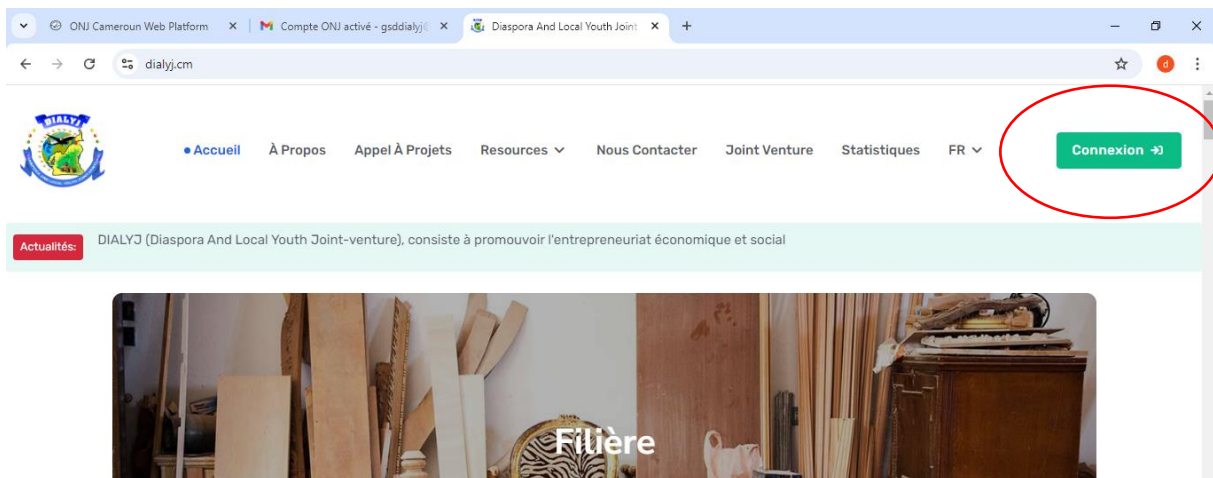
ONJ Cameroun Web Platform ×
Compte ONJ activé - gsddialyj@ ×
Diaspora And Local Youth Joint ×
+

dialyj.cm

d

DIALYJ

• Accueil
À Propos
Appel À Projets
Resources
Nous Contacter
Joint Venture
Statistiques
FR
Connexion

Actualités:
DIALYJ (Diaspora And Local Youth Joint-venture), consiste à promouvoir l'entrepreneuriat économique et social

Filière